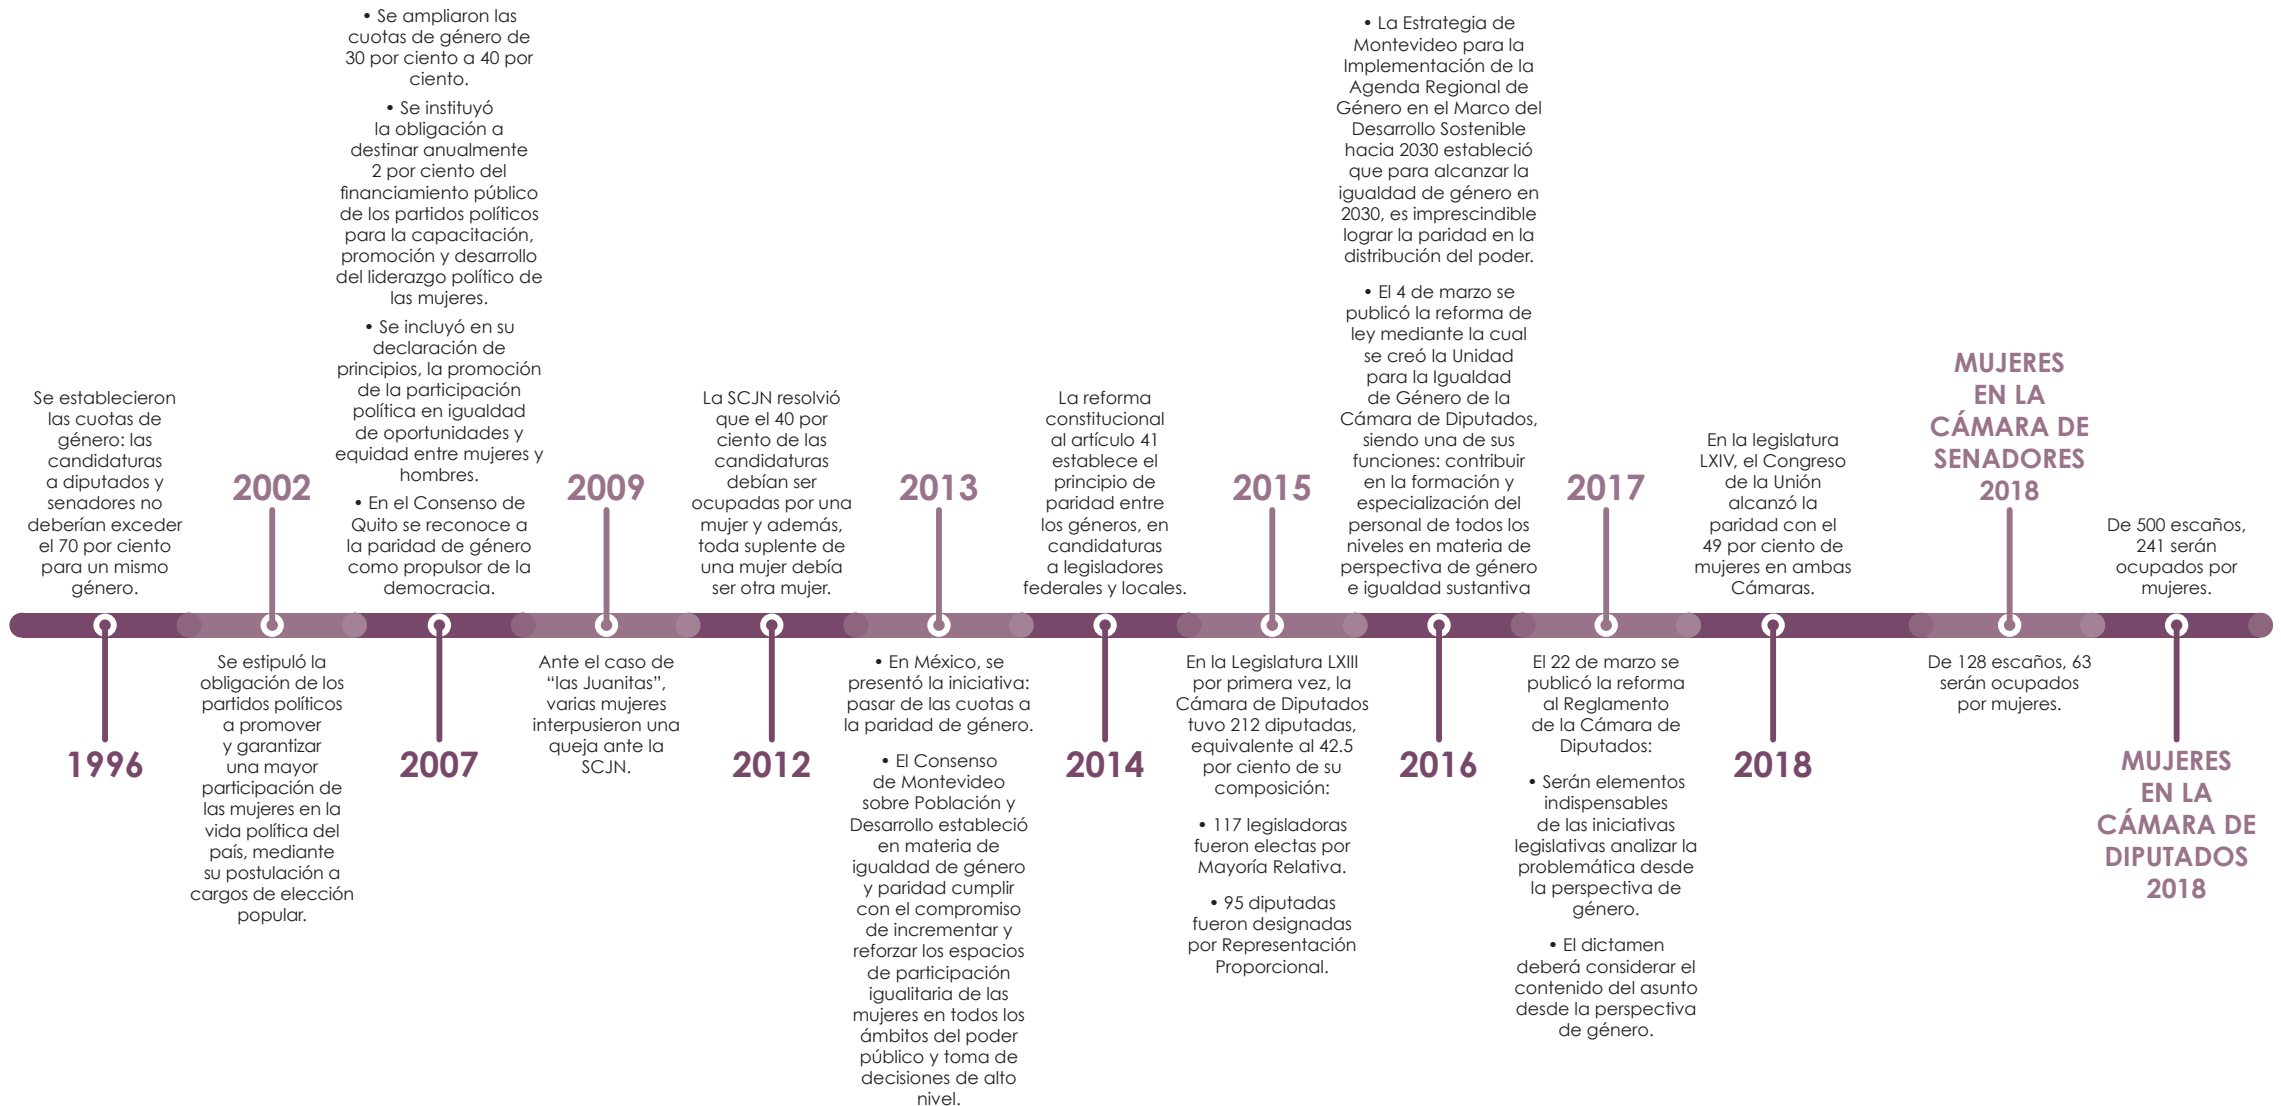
1996

Se establecieron las cuotas de género: las candidaturas a diputados y senadores no deberían exceder el 70 por ciento para un mismo género.

2002

Se estipuló la obligación de los partidos políticos a promover y garantizar una mayor participación de las mujeres en la vida política del país, mediante su postulación a cargos de elección popular.

2007

• Se ampliaron las cuotas de género de 30 por ciento a 40 por ciento.

• Se instituyó la obligación a destinar anualmente 2 por ciento del financiamiento público de los partidos políticos para la capacitación, promoción y desarrollo del liderazgo político de las mujeres.

• Se incluyó en su declaración de principios, la promoción de la participación política en igualdad de oportunidades y equidad entre mujeres y hombres.

• En el Consenso de Quito se reconoce a la paridad de género como propulsor de la democracia.

2009

Ante el caso de "las Juanitas", varias mujeres interpusieron una queja ante la SCJN.

2012

La SCJN resolvió que el 40 por ciento de las candidaturas debían ser ocupadas por una mujer y además, toda suplente de una mujer debía ser otra mujer.

2013

• En México, se presentó la iniciativa: pasar de las cuotas a la paridad de género.

• El Consenso de Montevideo sobre Población y Desarrollo estableció en materia de igualdad de género y paridad cumplir con el compromiso de incrementar y reforzar los espacios de participación igualitaria de las mujeres en todos los ámbitos del poder público y toma de decisiones de alto nivel.

2014

La reforma constitucional al artículo 41 establece el principio de paridad entre los géneros, en candidaturas a legisladores federales y locales.

2015

En la Legislatura LXIII por primera vez, la Cámara de Diputados tuvo 212 diputadas, equivalente al 42.5 por ciento de su composición:

• 117 legisladoras fueron electas por Mayoría Relativa.

• 95 diputadas fueron designadas por Representación Proporcional.

2016

• La Estrategia de Montevideo para la Implementación de la Agenda Regional de Género en el Marco del Desarrollo Sostenible hacia 2030 estableció que para alcanzar la igualdad de género en 2030, es imprescindible lograr la paridad en la distribución del poder.

• El 4 de marzo se publicó la reforma de ley mediante la cual se creó la Unidad para la Igualdad de Género de la Cámara de Diputados, siendo una de sus funciones: contribuir en la formación y especialización del personal de todos los niveles en materia de perspectiva de género e igualdad sustantiva

2017

El 22 de marzo se publicó la reforma al Reglamento de la Cámara de Diputados:

• Serán elementos indispensables de las iniciativas legislativas analizar la problemática desde la perspectiva de género.

• El dictamen deberá considerar el contenido del asunto desde la perspectiva de género.

2018

En la legislatura LXIV, el Congreso de la Unión alcanzó la paridad con el 49 por ciento de mujeres en ambas Cámaras.

MUJERES EN LA CÁMARA DE SENADORES 2018

De 128 escaños, 63 serán ocupados por mujeres.

MUJERES EN LA CÁMARA DE DIPUTADOS 2018

De 500 escaños, 241 serán ocupados por mujeres.